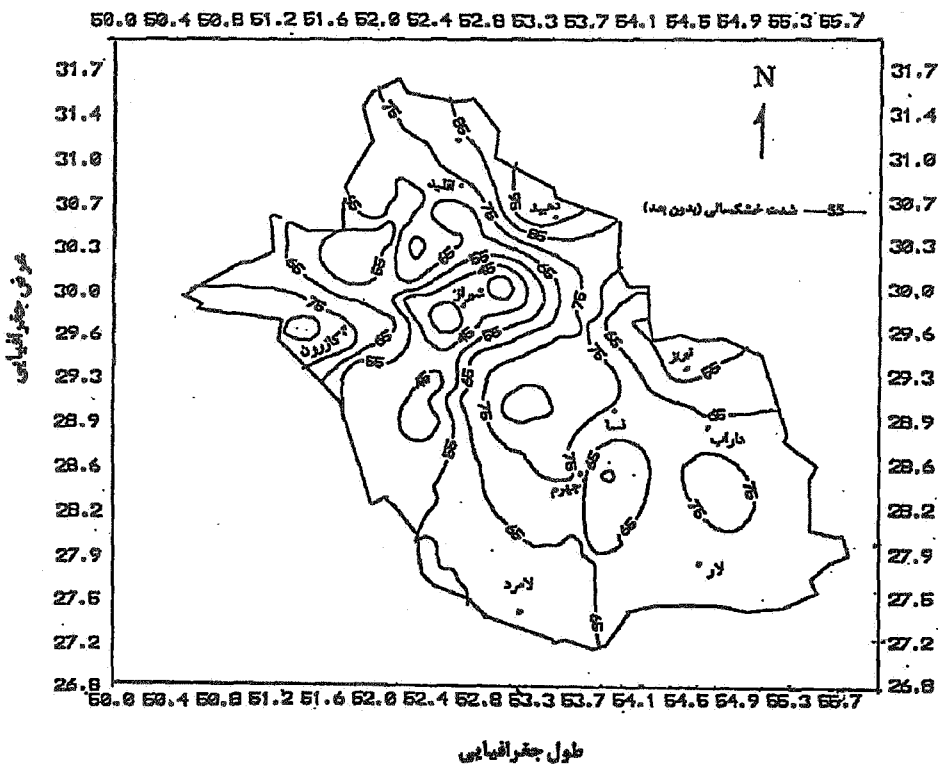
50.0 50.4 50.8 51.2 51.6 52.0 52.4 52.8 53.3 53.7 54.1 54.5 54.9 55.3 55.7

31.7
31.4
31.0
30.7
30.3
30.0
29.6
29.3
28.9
28.6
28.2
27.9
27.6
27.2
26.8

N

55 —— شدت خشکسالی (بدون بعد)

اقلید
آباده
شیراز
کازرون
نی ریز
فسا
داراب
جهرم
لارستان
لامرد
لار

75
65
55
45
65
75
55
65
45
55
75
65
55
65
75
65
55
65
75
65
65
75
75
55

31.7
31.4
31.0
30.7
30.3
30.0
29.6
29.3
28.9
28.6
28.2
27.9
27.6
27.2
26.8

عرض جغرافیایی

50.0 50.4 50.8 51.2 51.6 52.0 52.4 52.8 53.3 53.7 54.1 54.5 54.9 55.3 55.7

طول جغرافیایی